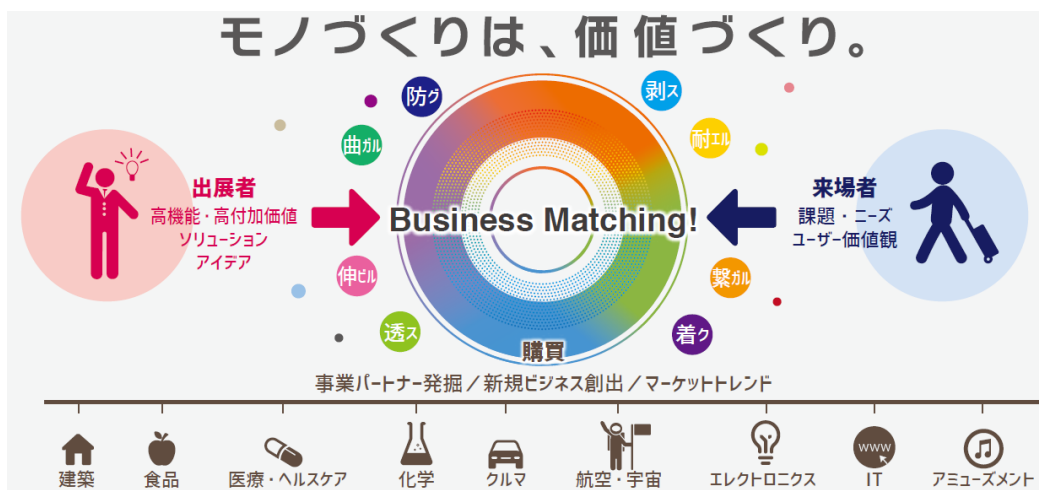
モノづくりは、価値づくり。

出展者
高機能・高付加価値
ソリューション
アイデア

防グ
曲ガル
伸ビル
透ス
剥ス
耐エル
繋ガル
着ク

Business Matching!

購買

来場者
課題・ニーズ
ユーザー価値観

事業パートナー発掘／新規ビジネス創出／マーケットトレンド

建築
食品
医療・ヘルスケア
化学
クルマ
航空・宇宙
エレクトロニクス
www
IT
アミューズメント